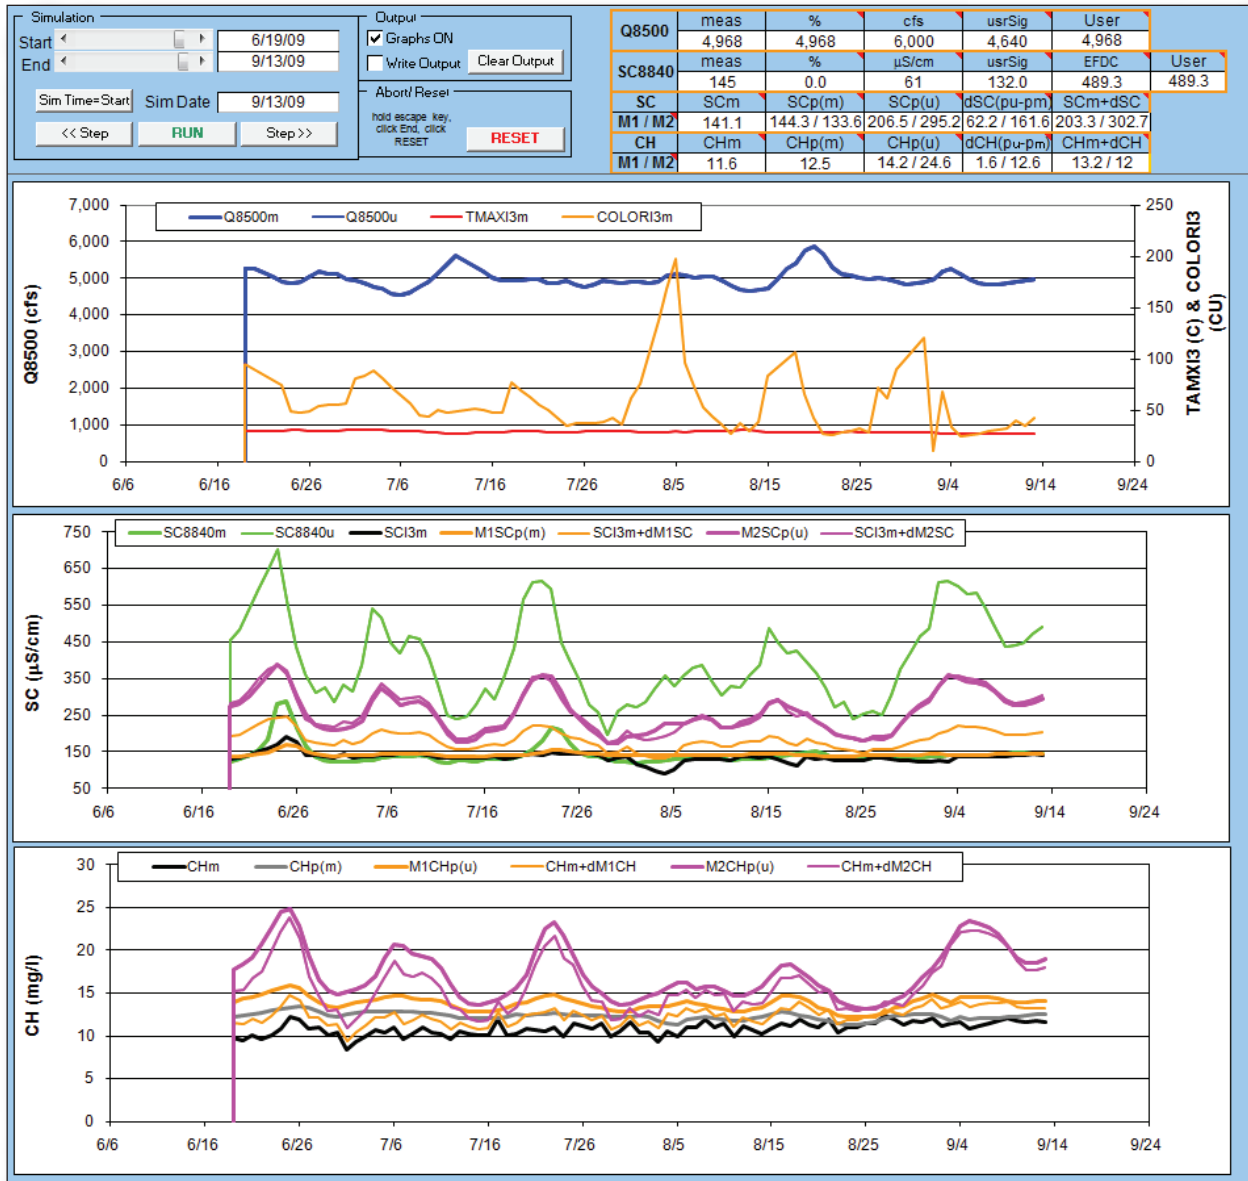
Simulation
Start 6/19/09
End 9/13/09
Sim Time=Start Sim Date 9/13/09
<< Step RUN Step>>

Output
Graphs ON
Write Output Clear Output
Abort/ Reset
hold escape key, click End, click RESET
RESET

| Q8500 | meas | % | cfs | usrSig | User | |
|---|---|---|---|---|---|---|
| | 4,968 | 4,968 | 6,000 | 4,640 | 4,968 | |
| SC8840 | meas | % | µS/cm | usrSig | EFDC | User |
| | 145 | 0.0 | 61 | 132.0 | 489.3 | 489.3 |
| SC | SCm | SCp(m) | SCp(u) | dSC(pu-pm) | SCm+dSC | |
| M1 / M2 | 141.1 | 144.3 / 133.6 | 206.5 / 295.2 | 62.2 / 161.6 | 203.3 / 302.7 | |
| CH | CHm | CHp(m) | CHp(u) | dCH(pu-pm) | CHm+dCH | |
| M1 / M2 | 11.6 | 12.5 | 14.2 / 24.6 | 1.6 / 12.6 | 13.2 / 12 | |

Q8500m Q8500u TMAXI3m COLORI3m
Q8500 (cfs)
7,000 6,000 5,000 4,000 3,000 2,000 1,000 0
250 200 150 100 50 0
TAMXI3 (C) & COLORI3 (CU)
6/6 6/16 6/26 7/6 7/16 7/26 8/5 8/15 8/25 9/4 9/14 9/24

SC8840m SC8840u SCI3m M1SCp(m) SCI3m+dM1SC M2SCp(u) SCI3m+dM2SC
SC (µS/cm)
750 650 550 450 350 250 150 50
6/6 6/16 6/26 7/6 7/16 7/26 8/5 8/15 8/25 9/4 9/14 9/24

CHm CHp(m) M1CHp(u) CHm+dM1CH M2CHp(u) CHm+dM2CH
CH (mg/l)
30 25 20 15 10 5 0
6/6 6/16 6/26 7/6 7/16 7/26 8/5 8/15 8/25 9/4 9/14 9/24